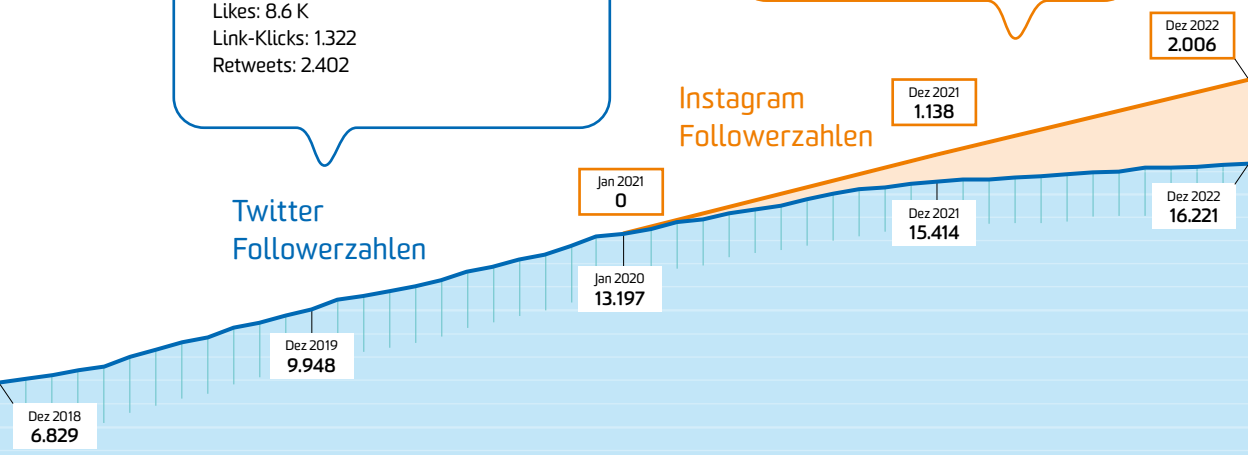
Likes: 8.6 K
Link-Klicks: 1.322
Retweets: 2.402

Dez 2022
2.006

Instagram
Followerzahlen

Dez 2021
1.138

Jan 2021
0

Twitter
Followerzahlen

Dez 2021
15.414

Dez 2022
16.221

Jan 2020
13.197

Dez 2019
9.948

Dez 2018
6.829